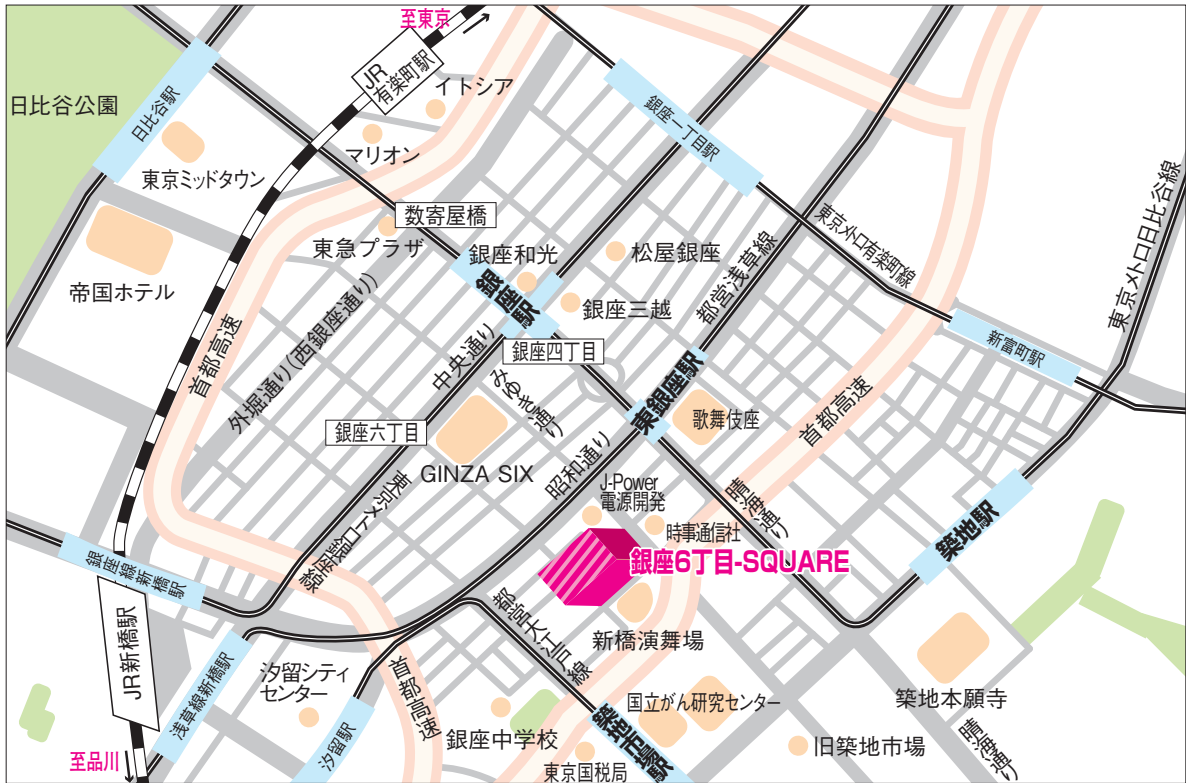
至東京
JR有楽町駅
イトシア
日比谷公園
日比谷駅
銀座一丁目駅
マリオン
東京ミッドタウン
東京メトロ日比谷線
東京メトロ有楽町線
数寄屋橋
東急プラザ
銀座和光
松屋銀座
都営浅草線
帝国ホテル
銀座駅
銀座三越
首都高速
外堀通り(西銀座通り)
銀座四丁目
新富町駅
中央通り
みゆき通り
東銀座駅
歌舞伎座
首都高速
銀座六丁目
GINZA SIX
昭和通り
晴海通り
J-Power
電源開発
時事通信社
銀座6丁目-SQUARE
築地駅
銀座線新橋駅
鈴蘭通り(東京高速道路)
都営大江戸線
新橋演舞場
JR新橋駅
浅草線新橋駅
汐留シティセンター
首都高速
国立がん研究センター
築地本願寺
汐留駅
築地市場駅
銀座中学校
旧築地市場
晴海通り
至品川
東京国税局